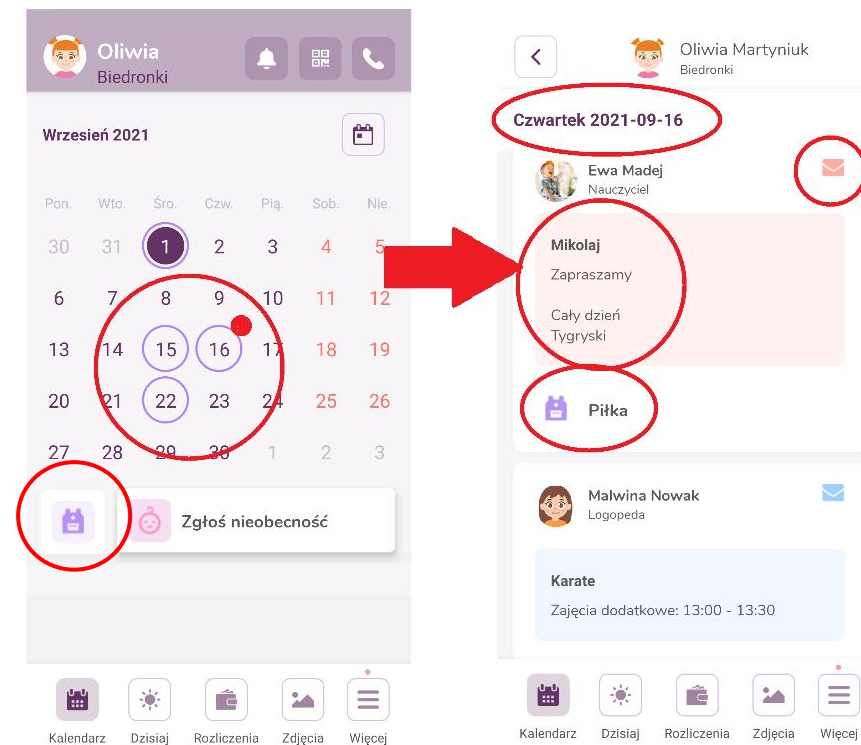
Oliwia
Biedronki

Wrzesień 2021

| Pon. | Wto. | Śro. | Czw. | Pią. | Sob. | Nie. |
|---|---|---|---|---|---|---|
| 30 | 31 | 1 | 2 | 3 | 4 | 5 |
| 6 | 7 | 8 | 9 | 10 | 11 | 12 |
| 13 | 14 | 15 | 16 | 17 | 18 | 19 |
| 20 | 21 | 22 | 23 | 24 | 25 | 26 |
| 27 | 28 | 29 | 30 | 1 | 2 | 3 |

Zgłoś nieobecność

Kalendarz Dzisiaj Rozliczenia Zdjęcia Więcej

Oliwia Martyniuk
Biedronki

Czwartek 2021-09-16

Ewa Madej
Nauczyciel

Mikolaj
Zapraszamy

Cały dzień
Tygryski

Piłka

Malwina Nowak
Logopeda

Karate
Zajęcia dodatkowe: 13:00 - 13:30

Kalendarz Dzisiaj Rozliczenia Zdjęcia Więcej